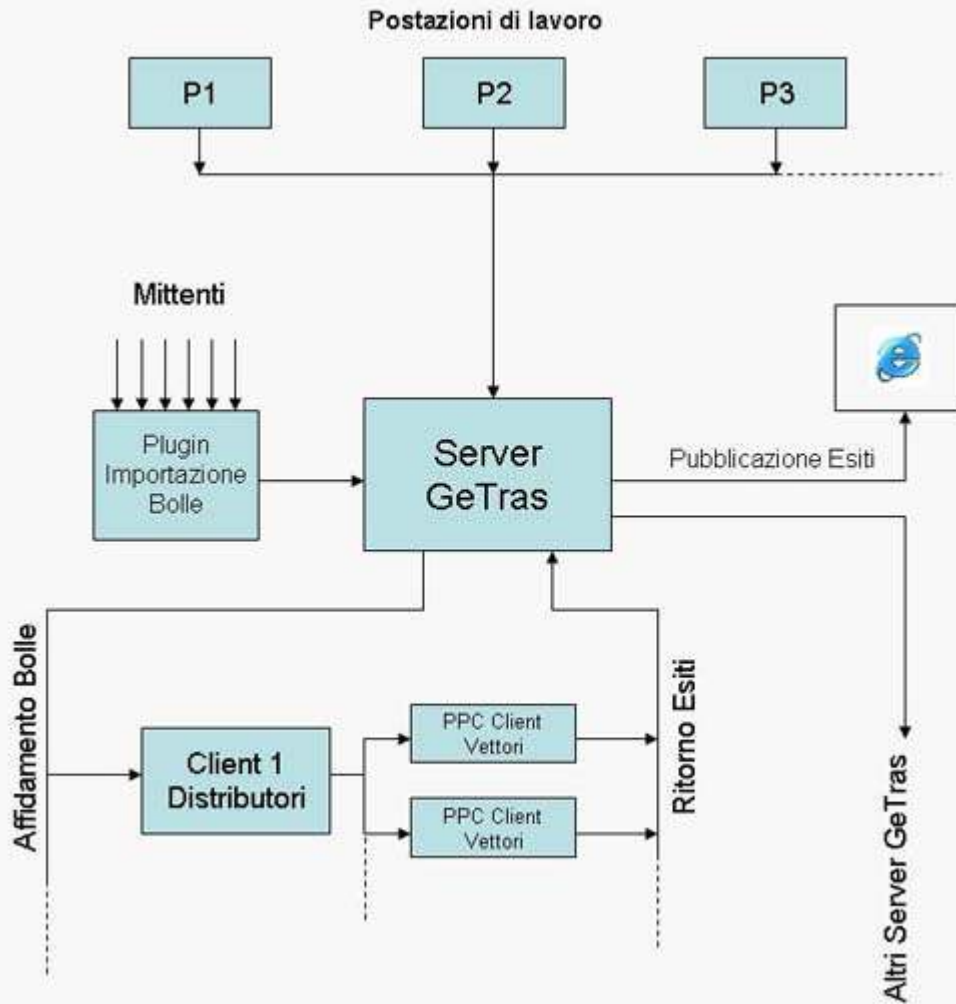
Postazioni di lavoro

P1

P2

P3

Mittenti

Plugin Importazione Bolle

Server GeTras

Pubblicazione Esiti

Affidamento Bolle

Ritorno Esiti

Client 1 Distributori

PPC Client Vettori

PPC Client Vettori

Altri Server GeTras